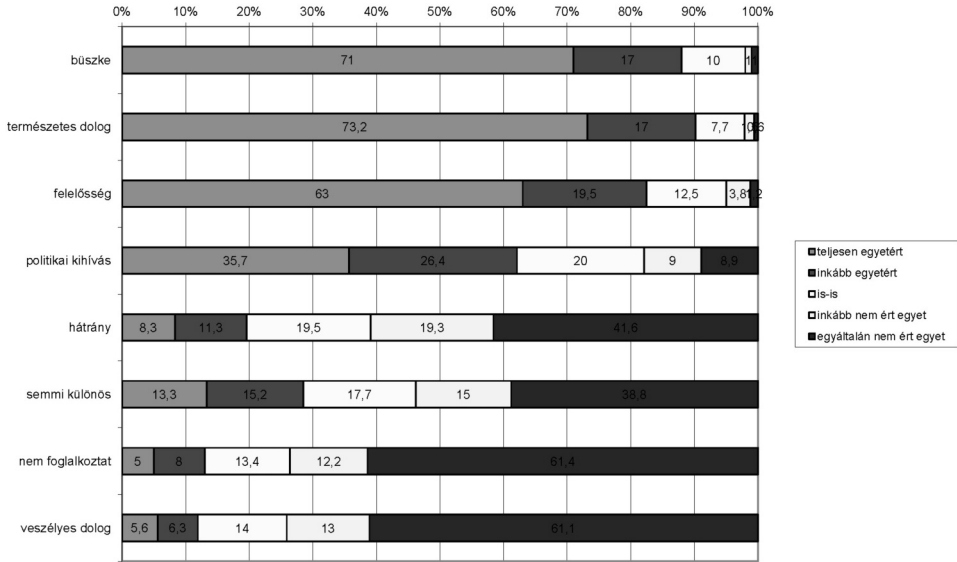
0% 10% 20% 30% 40% 50% 60% 70% 80% 90% 100%

büszke 71 17 10 1

természetes dolog 73,2 17 7,7 1 0,6

felelősség 63 19,5 12,5 3,8 1,2

politikai kihívás 35,7 26,4 20 9 8,9

hátrány 8,3 11,3 19,5 19,3 41,6

semmi különös 13,3 15,2 17,7 15 38,8

nem foglalkoztat 5 8 13,4 12,2 61,4

veszélyes dolog 5,6 6,3 14 13 61,1

teljesen egyetért
inkább egyetért
is-is
inkább nem ért egyet
egyáltalán nem ért egyet